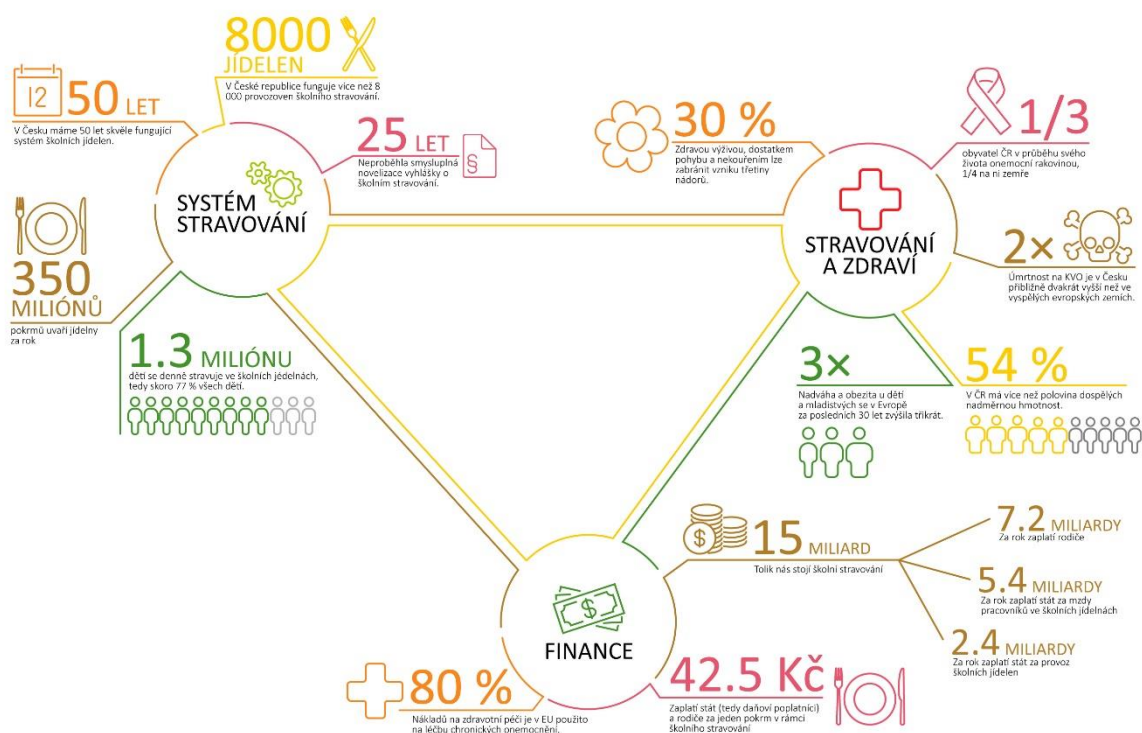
12 50 LET

V Česku máme 50 let skvěle fungující systém školních jídelen.

8000 JÍDELEN

V České republice funguje více než 8 000 provozoven školního stravování.

25 LET

Neproběhla smysluplná novelizace vyhlášky o školním stravování.

§

SYSTÉM STRAVOVÁNÍ

350 MILIÓNŮ

pokrmů uvaří jídelny za rok

1.3 MILIÓNU

dětí se denně stravuje ve školních jídelnách, tedy skoro 77 % všech dětí.

30 %

Zdravou výživou, dostatkem pohybu a nekouřením lze zabránit vzniku třetiny nádorů.

1/3

obyvatel ČR v průběhu svého života onemocní rakovinou, 1/4 na ni zemře

STRAVOVÁNÍ A ZDRAVÍ

2×

Úmrtnost na KVO je v Česku přibližně dvakrát vyšší než ve vyspělých evropských zemích.

3×

Nadváha a obezita u dětí a mladistvých se v Evropě za posledních 30 let zvýšila třikrát.

54 %

V ČR má více než polovina dospělých nadměrnou hmotnost.

$

15 MILIARD

Tolik nás stojí školní stravování

7.2 MILIARDY

Za rok zaplatí rodiče

5.4 MILIARDY

Za rok zaplatí stát za mzdy pracovníků ve školních jídelnách

2.4 MILIARDY

Za rok zaplatí stát za provoz školních jídelen

$

FINANCE

80 %

Nákladů na zdravotní péči je v EU použito na léčbu chronických onemocnění.

42.5 Kč

Zaplatí stát (tedy daňoví poplatníci) a rodiče za jeden pokrm v rámci školního stravování